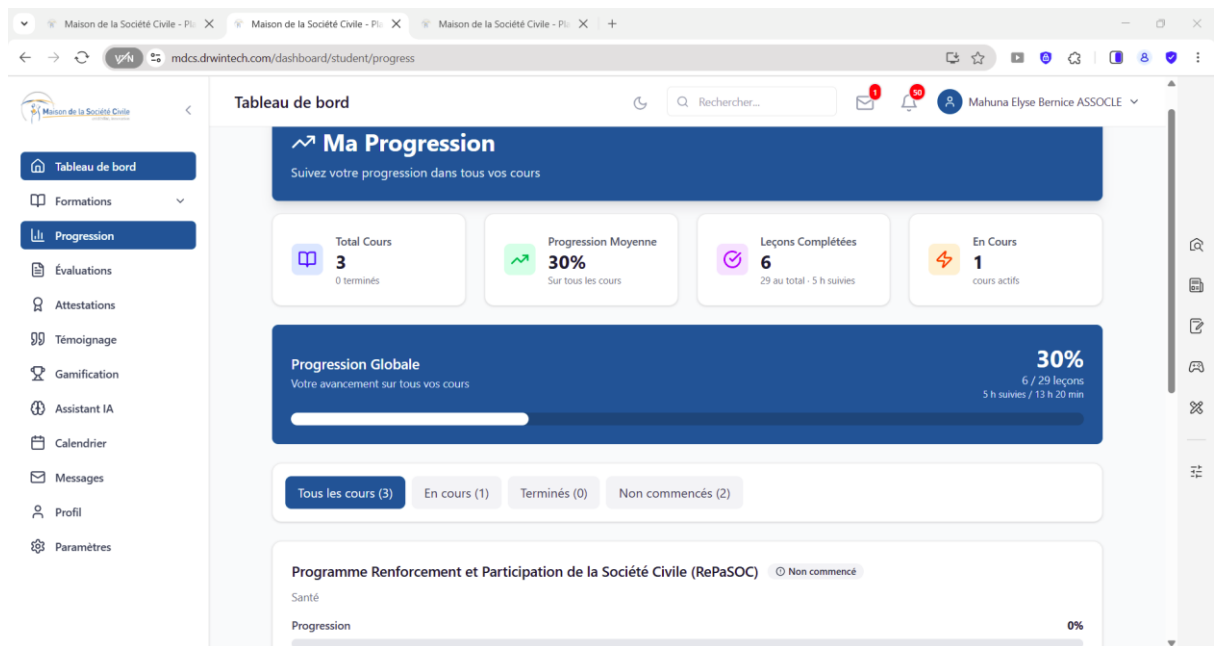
Maison de la Société Civile - Pla
Maison de la Société Civile - Pla
Maison de la Société Civile - Pla

VPN
mdcs.drwintech.com/dashboard/student/progress

Maison de la Société Civile

Tableau de bord
Formations
Progression
Évaluations
Attestations
Témoignage
Gamification
Assistant IA
Calendrier
Messages
Profil
Paramètres

Tableau de bord
Rechercher...
1
50
Mahuna Elyse Bernice ASSOCLE

Ma Progression
Suivez votre progression dans tous vos cours

Total Cours
3
0 terminés

Progression Moyenne
30%
Sur tous les cours

Leçons Complétées
6
29 au total · 5 h suivies

En Cours
1
cours actifs

Progression Globale
Votre avancement sur tous vos cours
30%
6 / 29 leçons
5 h suivies / 13 h 20 min

Tous les cours (3)
En cours (1)
Terminés (0)
Non commencés (2)

Programme Renforcement et Participation de la Société Civile (RePaSOC)
Non commencé
Santé
Progression
0%